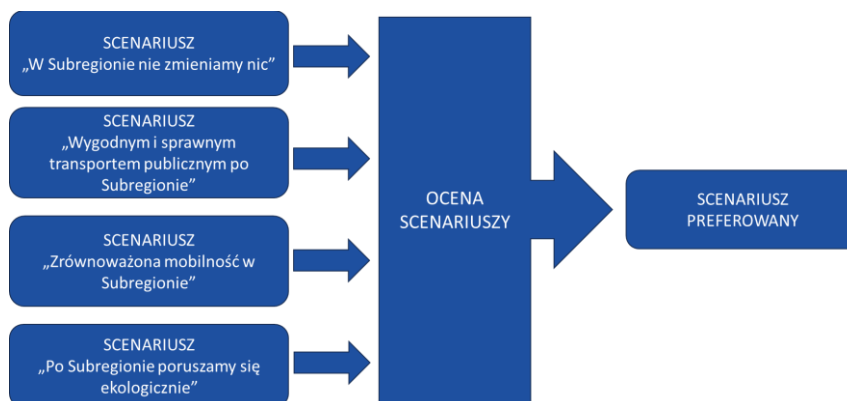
SCENARIUSZ
„W Subregionie nie zmieniamy nic”

SCENARIUSZ
„Wygodnym i sprawnym transportem publicznym po Subregionie”

SCENARIUSZ
„Zrównoważona mobilność w Subregionie”

SCENARIUSZ
„Po Subregionie poruszamy się ekologicznie”

OCENA SCENARIUSZY

SCENARIUSZ PREFEROWANY